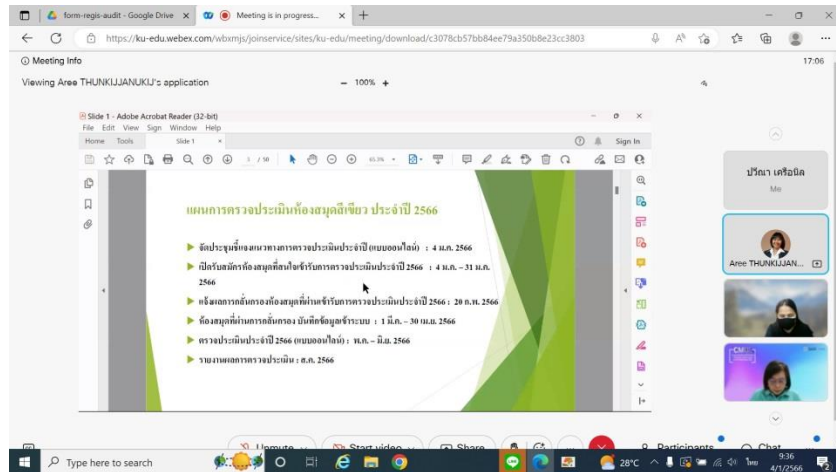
form-regis-audit - Google Drive ×
Meeting is in progress... ×
+
https://ku-edu.webex.com/wbxmjs/joinservice/sites/ku-edu/meeting/download/c3078cb57bb84ee79a350b8e23cc3803
Meeting Info
17:06
Viewing Aree THUNKIJJANUKIJ's application
− 100% +

Slide 1 - Adobe Acrobat Reader (32-bit)
File Edit View Sign Window Help
Home Tools Slide 1 ×
Sign In
3 / 10
63.3%

แผนการตรวจประเมินห้องสมุดสีเขียว ประจำปี 2566

จัดประชุมชี้แจงแนวทางการตรวจประเมินประจำปี (แบบออนไลน์) : 4 ม.ค. 2566

เปิดรับสมัครห้องสมุดที่สนใจเข้ารับการตรวจประเมินประจำปี 2566 : 4 ม.ค. – 31 ม.ค. 2566

แจ้งผลการกลั่นกรองห้องสมุดที่ผ่านเข้ารับการตรวจประเมินประจำปี 2566 : 20 ก.พ. 2566

ห้องสมุดที่ผ่านการกลั่นกรอง บันทึกข้อมูลเข้าระบบ : 1 มี.ค. – 30 เม.ย. 2566

ตรวจประเมินประจำปี 2566 (แบบออนไลน์) : พ.ค. – มิ.ย. 2566

รายงานผลการตรวจประเมิน : ส.ค. 2566

ปริฌา เครือนิล
Me
Aree THUNKIJJAN...

Unmute
Start video
Share
Participants
Chat

Type here to search
28°C
ไทย
9:36
4/1/2566